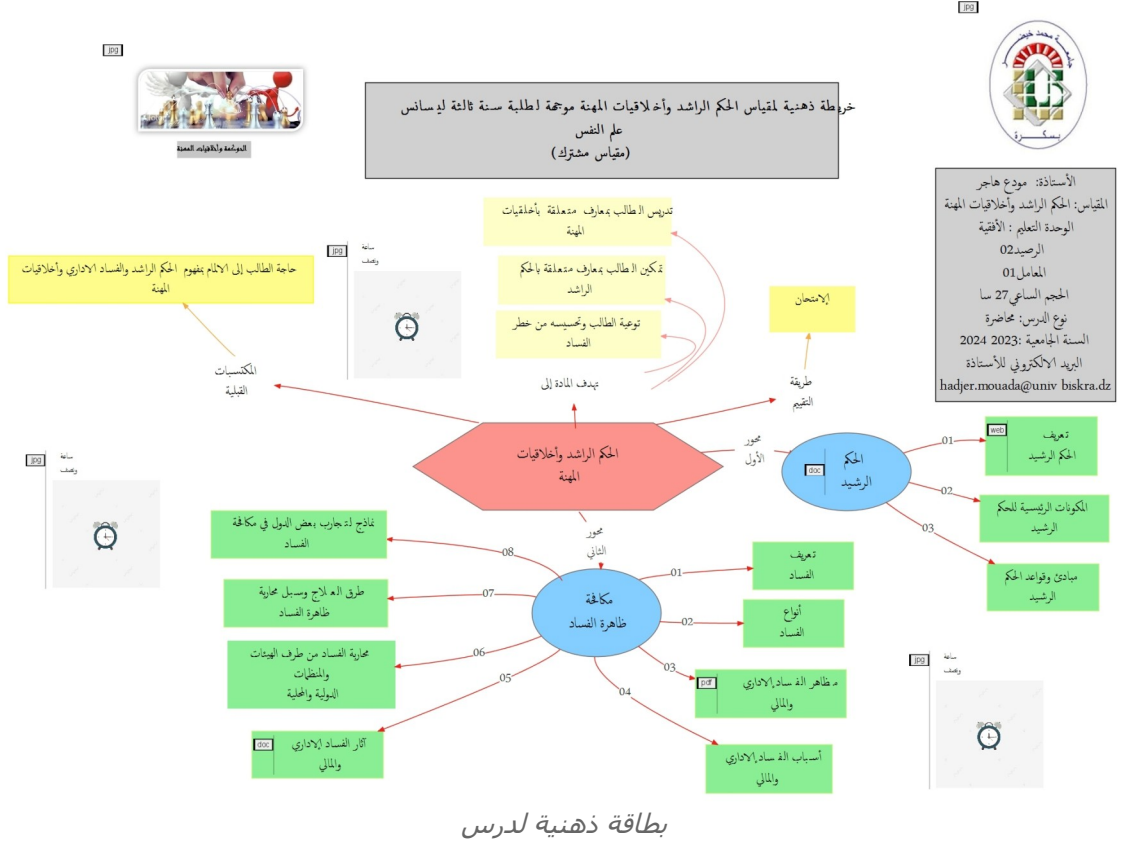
jpg

jpg

الحوكمة وأخلاقيات المهنة

خريطة ذهنية لمقياس الحكم الراشد وأخلاقيات المهنة موجهة لطلبة سنة ثالثة ليسانس علم النفس
(مقياس مشترك)

الأستاذة: مودع هاجر
المقياس: الحكم الراشد وأخلاقيات المهنة
الوحدة التعليم : الأفقية
الرصيد02
المعامل01
الحجم الساعي27 سا
نوع الدرس: محاضرة
السنة الجامعية :2023 2024
البريد الالكتروني للأستاذة
hadjer.mouada@univ biskra.dz

تدريس الطالب بمعارف متعلقة بأخلاقيات المهنة

تمكين الطالب بمعارف متعلقة بالحكم الراشد

توعية الطالب وتحسيسه من خطر الفساد

jpg
سابقة
وتصف

حاجة الطالب إلى الالمام بمفهوم الحكم الراشد والفساد الاداري وأخلاقيات المهنة

الامتحان

المكتسبات القبلية

يهدف المادة إلى

طريقة التقيم

jpg
سابقة
وتصف

الحكم الراشد وأخلاقيات المهنة

محور الأول

doc
الحكم الرشيد

01
web
تعريف الحكم الرشيد

02
المكونات الرئيسية للحكم الرشيد

03
مبادئ وقواعد الحكم الرشيد

محور الثاني

مكافحة ظاهرة الفساد

08
نماذج لتجارب بعض الدول في مكافحة الفساد

07
طرق العلاج وسبل محاربة ظاهرة الفساد

06
محاربة الفساد من طرف الهيئات والمنظمات الدولية والمحلية

05
doc
آثار الفساد الاداري والمالي

01
تعريف الفساد

02
أنواع الفساد

03
pdf
مظاهر الفساد الاداري والمالي

04
أسباب الفساد الاداري والمالي

jpg
سابقة
وتصف

بطاقة ذهنية لدرس